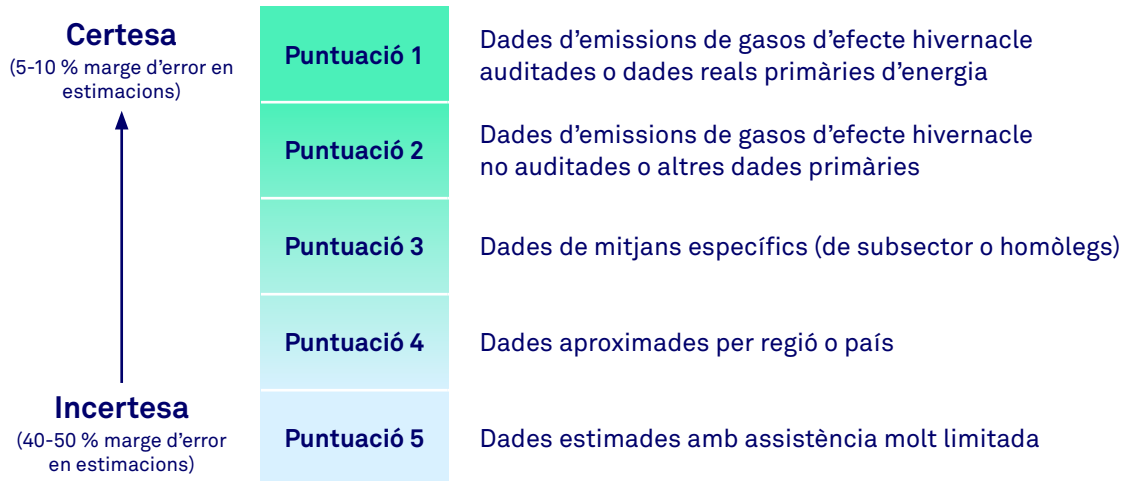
Certesa
(5-10 % marge d'error en estimacions)

Incertesa
(40-50 % marge d'error en estimacions)

| Puntuació 1 | Dades d'emissions de gasos d'efecte hivernacle auditades o dades reals primàries d'energia |
|---|---|
| Puntuació 2 | Dades d'emissions de gasos d'efecte hivernacle no auditades o altres dades primàries |
| Puntuació 3 | Dades de mitjans específics (de subsector o homòlegs) |
| Puntuació 4 | Dades aproximades per regió o país |
| Puntuació 5 | Dades estimades amb assistència molt limitada |